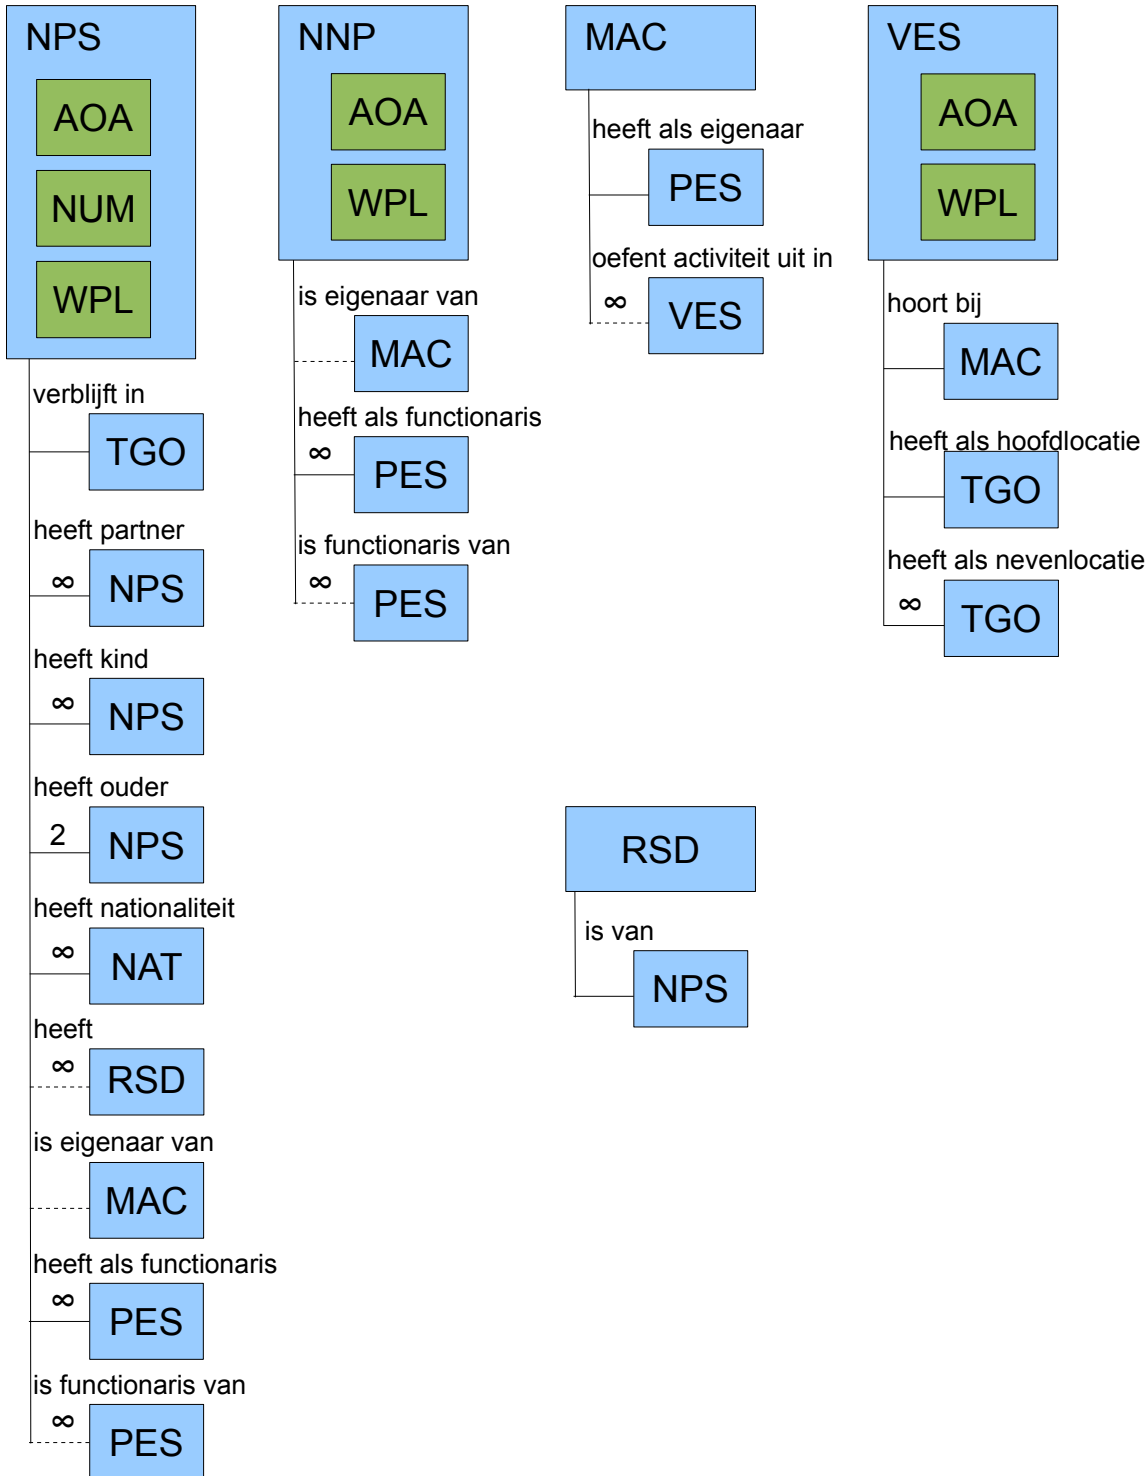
NPS
AOA
NUM
WPL

verblijft in
TGO
heeft partner
∞
NPS
heeft kind
∞
NPS
heeft ouder
2
NPS
heeft nationaliteit
∞
NAT
heeft
∞
RSD
is eigenaar van
MAC
heeft als functionaris
∞
PES
is functionaris van
∞
PES

NNP
AOA
WPL

is eigenaar van
MAC
heeft als functionaris
∞
PES
is functionaris van
∞
PES

MAC

heeft als eigenaar
PES
oefent activiteit uit in
∞
VES

VES
AOA
WPL

hoort bij
MAC
heeft als hoofdlocatie
TGO
heeft als nevenlocatie
∞
TGO

RSD

is van
NPS